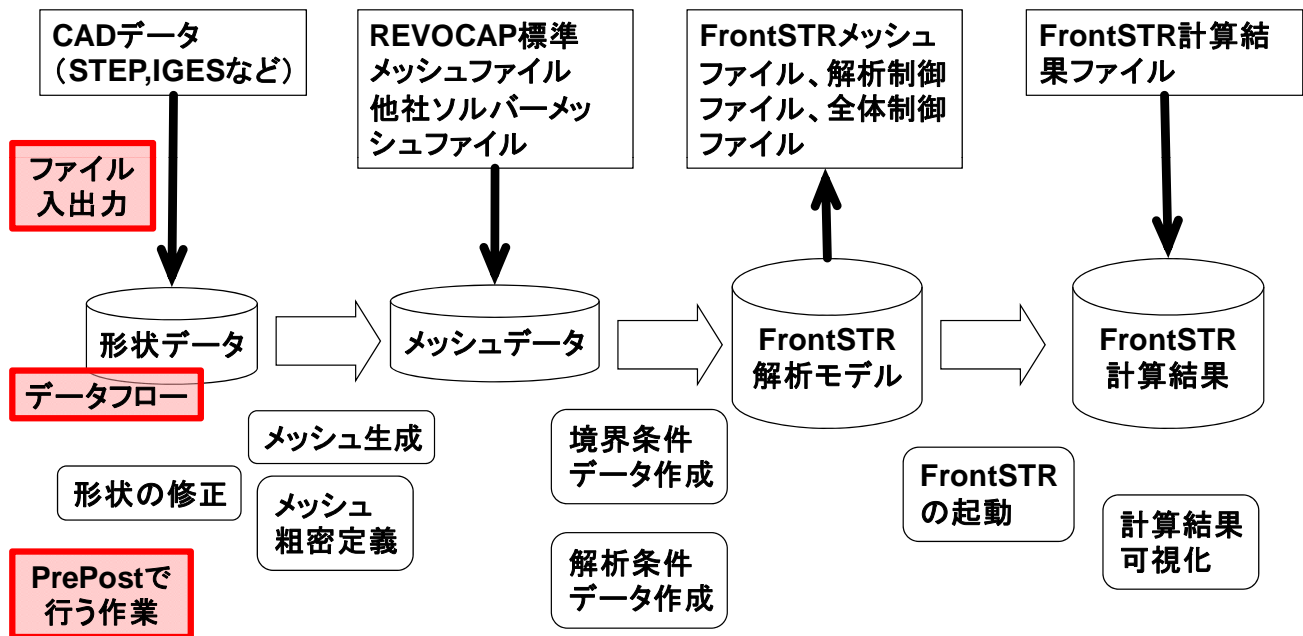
CADデータ（STEP,IGESなど）

REVOCAP標準メッシュファイル
他社ソルバーメッシュファイル

FrontSTRメッシュファイル、解析制御ファイル、全体制御ファイル

FrontSTR計算結果ファイル

ファイル入出力

形状データ

メッシュデータ

FrontSTR
解析モデル

FrontSTR
計算結果

データフロー

メッシュ生成

形状の修正

メッシュ粗密定義

境界条件データ作成

解析条件データ作成

FrontSTRの起動

計算結果可視化

PrePostで行う作業